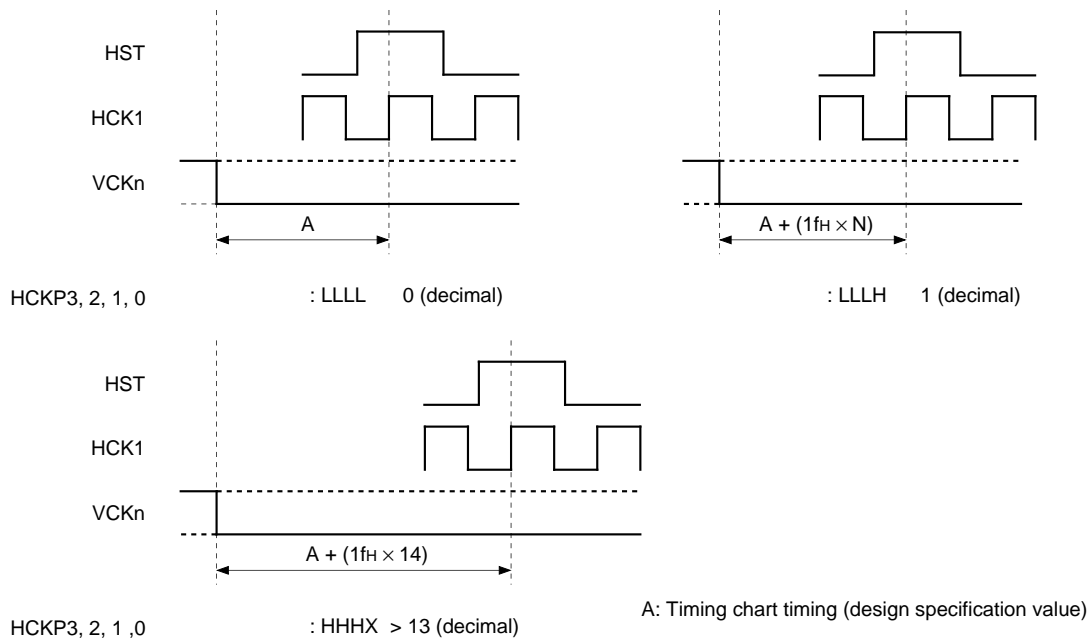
HST

HCK1

VCKn

A

HST

HCK1

VCKn

A + (1f$_H$ × N)

HCKP3, 2, 1, 0

: LLLL 0 (decimal)

: LLLH 1 (decimal)

HST

HCK1

VCKn

A + (1f$_H$ × 14)

HCKP3, 2, 1 ,0

: HHHX > 13 (decimal)

A: Timing chart timing (design specification value)